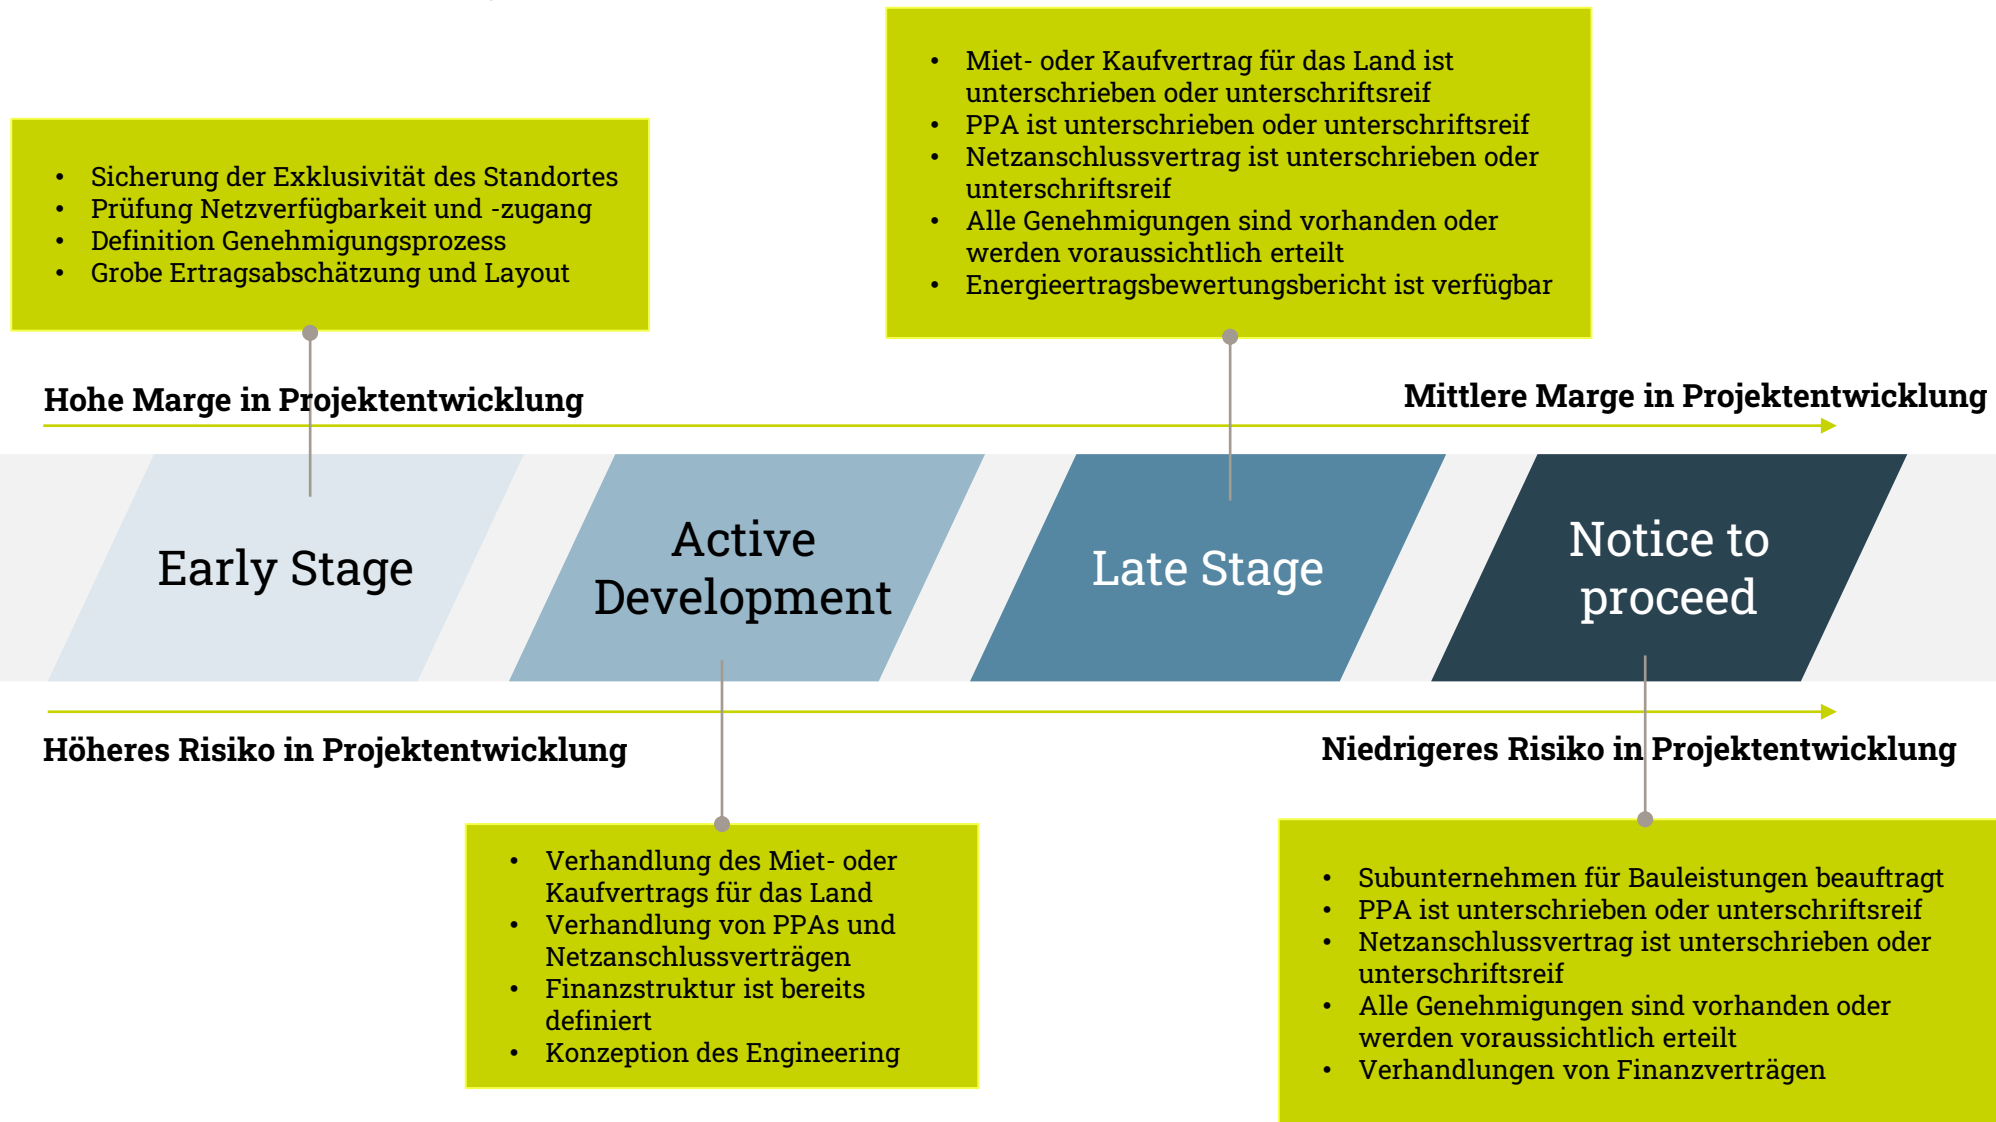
- Miet- oder Kaufvertrag für das Land ist unterschrieben oder unterschriftsreif
- PPA ist unterschrieben oder unterschriftsreif
- Netzanschlussvertrag ist unterschrieben oder unterschriftsreif
- Alle Genehmigungen sind vorhanden oder werden voraussichtlich erteilt
- Energieertragsbewertungsbericht ist verfügbar

- Sicherung der Exklusivität des Standortes
- Prüfung Netzverfügbarkeit und -zugang
- Definition Genehmigungsprozess
- Grobe Ertragsabschätzung und Layout

Hohe Marge in Projektentwicklung

Mittlere Marge in Projektentwicklung

Early Stage

Active Development

Late Stage

Notice to proceed

Höheres Risiko in Projektentwicklung

Niedrigeres Risiko in Projektentwicklung

- Verhandlung des Miet- oder Kaufvertrags für das Land
- Verhandlung von PPAs und Netzanschlussverträgen
- Finanzstruktur ist bereits definiert
- Konzeption des Engineering

- Subunternehmen für Bauleistungen beauftragt
- PPA ist unterschrieben oder unterschriftsreif
- Netzanschlussvertrag ist unterschrieben oder unterschriftsreif
- Alle Genehmigungen sind vorhanden oder werden voraussichtlich erteilt
- Verhandlungen von Finanzverträgen